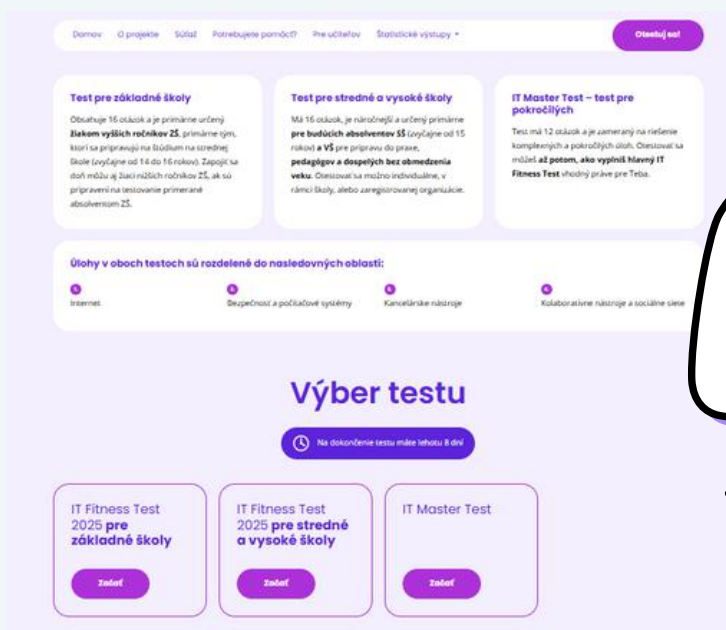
Domov O projekte Súťaž Potrebujete pomôcť? Pre učiteľov Štatistické výstupy ▾ Otestuj sa!

Test pre základné školy

Obsahuje 16 otázok a je primárne určený žiakom vyšších ročníkov ZŠ, primárne tým, ktorí sa pripravujú na štúdium na strednej škole (zvyčajne od 14 do 16 rokov). Zapojiť sa doň môžu aj žiaci nižších ročníkov ZŠ, ak sú pripravení na testovanie primerané absolventom ZŠ.

Test pre stredné a vysoké školy

Má 16 otázok, je náročnejší a určený primárne pre budúcich absolventov SŠ (zvyčajne od 15 rokov) a VŠ pre prípravu do praxe, pedagógov a dospelých bez obmedzenia veku. Otestovať sa možno individuálne, v rámci školy, alebo zaregistrovanej organizácie.

IT Master Test – test pre pokročilých

Test má 12 otázok a je zameraný na riešenie komplexných a pokročilých úloh. Otestovať sa môžeš až potom, ako vyplníš hlavný IT Fitness Test vhodný práve pre Teba.

Úlohy v oboch testoch sú rozdelené do nasledovných oblastí:

Internet

Bezpečnosť a počítačové systémy

Kancelárske nástroje

Kolaboratívne nástroje a sociálne siete

Výber testu

Na dokončenie testu máte lehotu 8 dní

IT Fitness Test 2025 pre základné školy

Začať

IT Fitness Test 2025 pre stredné a vysoké školy

Začať

IT Master Test

Začať